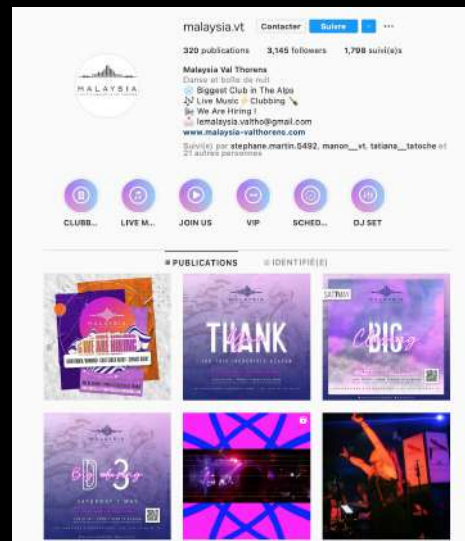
malaysia.vt Contacter Suivre ···

MALAYSIA

320 publications 3,145 followers 1,798 suivi(e)s

Malaysia Val Thorens
Danse et boîte de nuit
Biggest Club in The Alps
Live Music Clubbing
We Are Hiring !
lemalaysia.valtho@gmail.com
www.malaysia-valthorens.com

Suivi(e) par stephane.martin.5492, manon__vt, tatiana__tatoche et 21 autres personnes

CLUBB... LIVE M... JOIN US VIP SCHED... DJ SET

PUBLICATIONS IDENTIFIÉ(E)

MALAYSIA
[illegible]

MALAYSIA
THANK
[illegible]

SATURDAY
MALAYSIA
BIG

MALAYSIA
3
SATURDAY 1 MAY